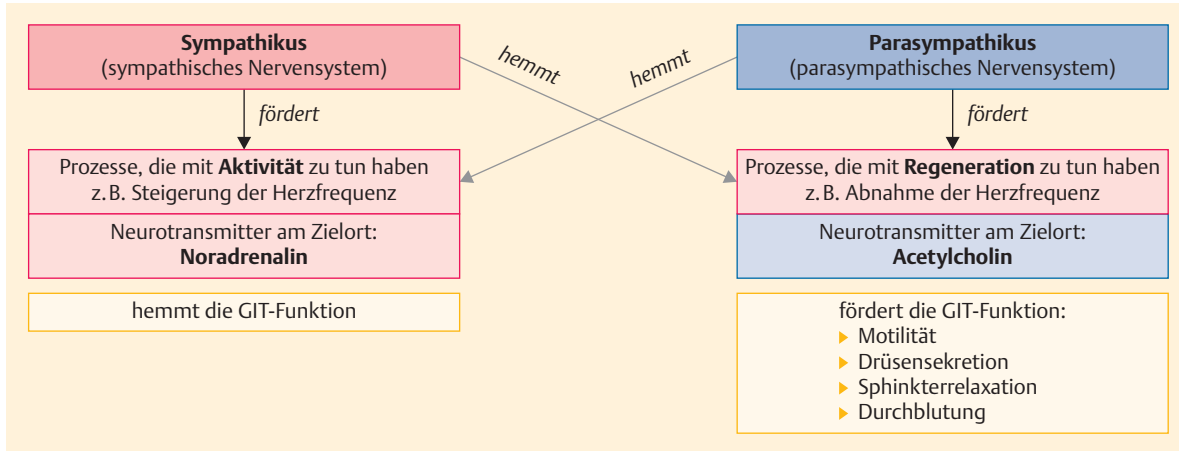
**Sympathikus**
(sympathisches Nervensystem)

hemmt

hemmt

**Parasympathikus**
(parasympathisches Nervensystem)

fördert

fördert

Prozesse, die mit **Aktivität** zu tun haben
z. B. Steigerung der Herzfrequenz

Neurotransmitter am Zielort:
**Noradrenalin**

Prozesse, die mit **Regeneration** zu tun haben
z. B. Abnahme der Herzfrequenz

Neurotransmitter am Zielort:
**Acetylcholin**

hemmt die GIT-Funktion

fördert die GIT-Funktion:
- Motilität
- Drüsensekretion
- Sphinkterrelaxation
- Durchblutung